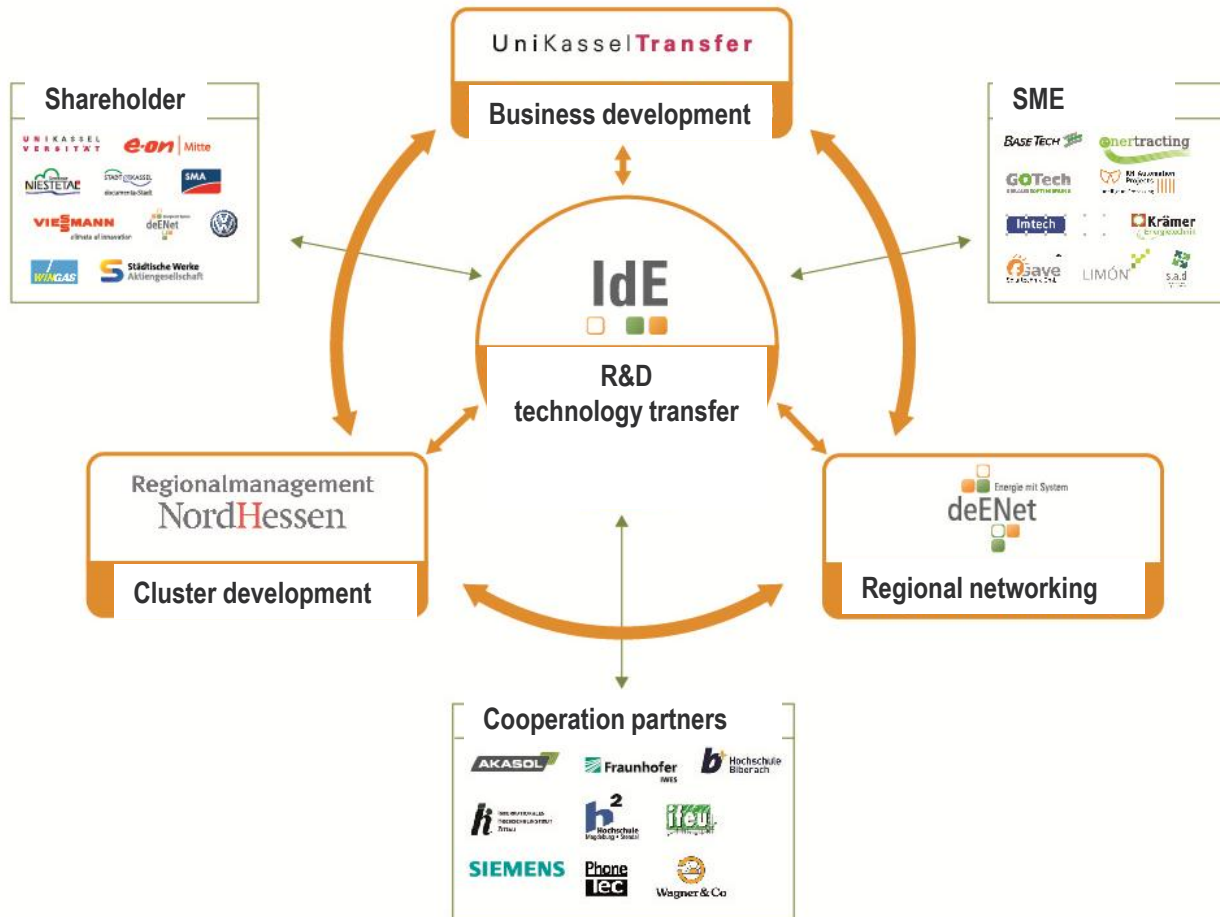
UniKassel|Transfer

Business development

Shareholder

UNIKASSEL VERSITÄT
e-on | Mitte
Gemeinde NIESTETAL
STADT KASSEL documenta-Stadt
SMA
VIESSMANN climate of innovation
deENet
WINGAS
Städtische Werke Aktiengesellschaft

SME

BASE TECH
enertracting
GOTech
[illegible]
Imtech
Krämer
Save
LIMÓN
s.a.d

IdE

R&D technology transfer

Regionalmanagement NordHessen

Cluster development

Energie mit System deENet

Regional networking

Cooperation partners

AKASOL
Fraunhofer IWES
Hochschule Biberach
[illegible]
h² Hochschule Magdeburg • Stendal
ifeu
SIEMENS
Phone Tec
Wagner & Co